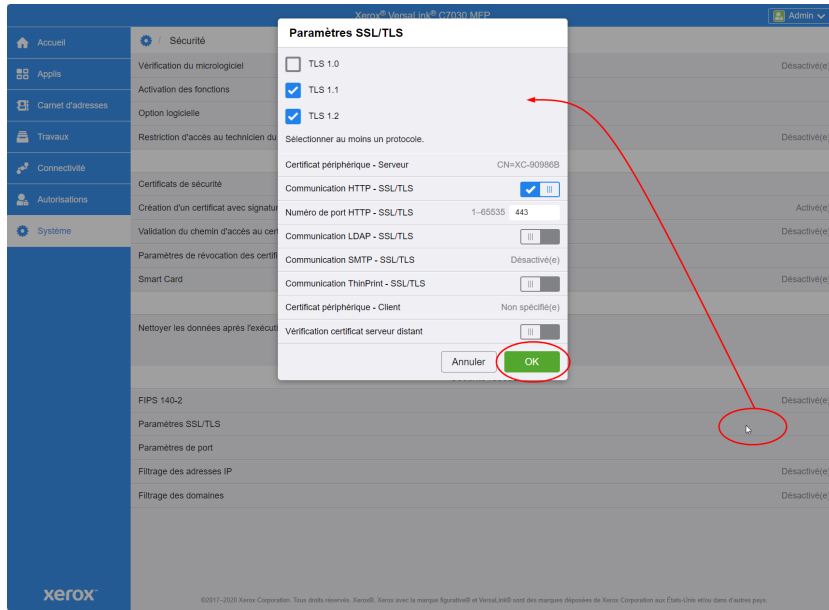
Xerox® VersaLink® C7030 MFP
Admin

Accueil
Applis
Carnet d'adresses
Travaux
Connectivité
Autorisations
Système

Sécurité

Vérification du micrologiciel
Désactivé(e)
Activation des fonctions
Option logicielle
Restriction d'accès au technicien du
Désactivé(e)
Certificats de sécurité
Création d'un certificat avec signatur
Activé(e)
Validation du chemin d'accès au cert
Désactivé(e)
Paramètres de révocation des certifi
Smart Card
Désactivé(e)
Nettoyer les données après l'exécuti
FIPS 140-2
Désactivé(e)
Paramètres SSL/TLS
Paramètres de port
Filtrage des adresses IP
Désactivé(e)
Filtrage des domaines
Désactivé(e)

Paramètres SSL/TLS

TLS 1.0
TLS 1.1
TLS 1.2
Sélectionner au moins un protocole.

Certificat périphérique - Serveur
CN=XC-90986B
Communication HTTP - SSL/TLS
Numéro de port HTTP - SSL/TLS
1–65535
443
Communication LDAP - SSL/TLS
Communication SMTP - SSL/TLS
Désactivé(e)
Communication ThinPrint - SSL/TLS
Certificat périphérique - Client
Non spécifié(e)
Vérification certificat serveur distant

Annuler
OK

xerox

©2017–2020 Xerox Corporation. Tous droits réservés. Xerox®, Xerox avec la marque figurative® et VersaLink® sont des marques déposées de Xerox Corporation aux États-Unis et/ou dans d'autres pays.